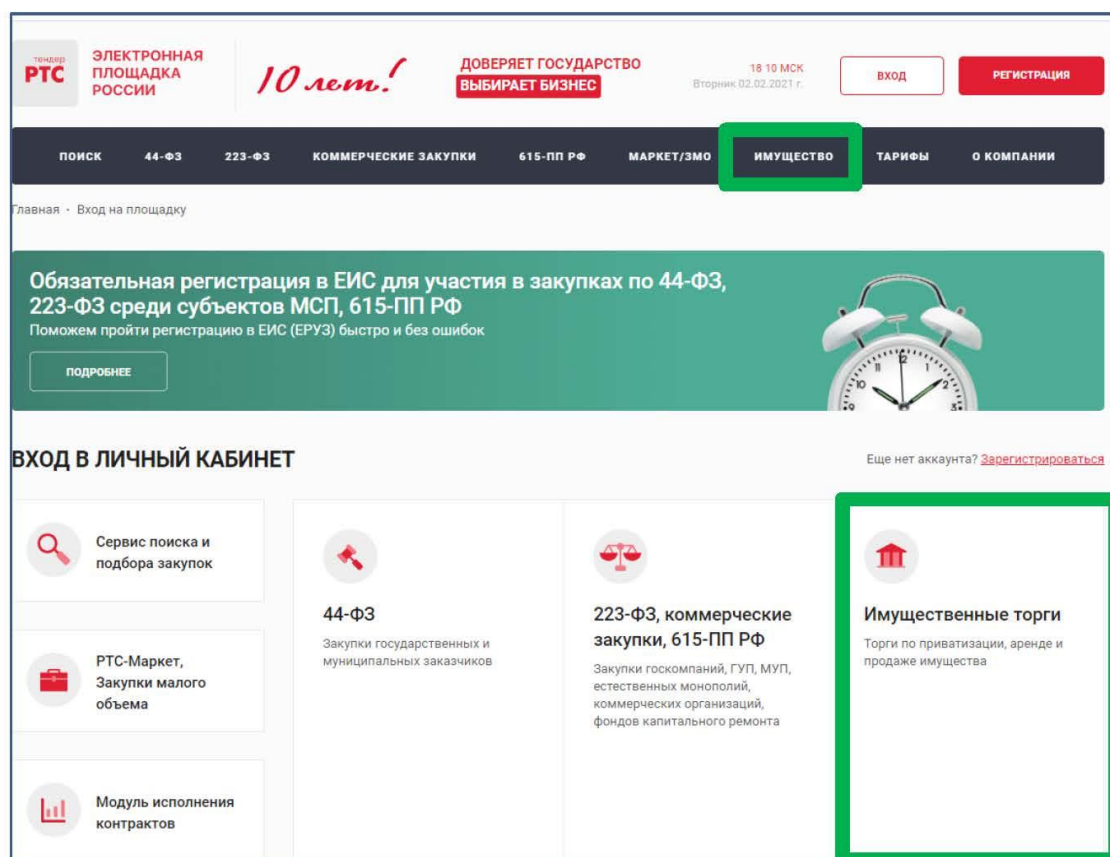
тендер РТС ЭЛЕКТРОННАЯ ПЛОЩАДКА РОССИИ

10 лет!

ДОВЕРЯЕТ ГОСУДАРСТВО
ВЫБИРАЕТ БИЗНЕС

18 10 МСК
Вторник 02.02.2021 г.

ВХОД

РЕГИСТРАЦИЯ

ПОИСК 44-ФЗ 223-ФЗ КОММЕРЧЕСКИЕ ЗАКУПКИ 615-ПП РФ МАРКЕТ/ЗМО ИМУЩЕСТВО ТАРИФЫ О КОМПАНИИ

лавная · Вход на площадку

Обязательная регистрация в ЕИС для участия в закупках по 44-ФЗ, 223-ФЗ среди субъектов МСП, 615-ПП РФ
Поможем пройти регистрацию в ЕИС (ЕРУЗ) быстро и без ошибок

ПОДРОБНЕЕ

ВХОД В ЛИЧНЫЙ КАБИНЕТ

Еще нет аккаунта? Зарегистрироваться

Сервис поиска и подбора закупок

РТС-Маркет, Закупки малого объема

Модуль исполнения контрактов

44-ФЗ
Закупки государственных и муниципальных заказчиков

223-ФЗ, коммерческие закупки, 615-ПП РФ
Закупки госкомпаний, ГУП, МУП, естественных монополий, коммерческих организаций, фондов капитального ремонта

Имущественные торги
Торги по приватизации, аренде и продаже имущества